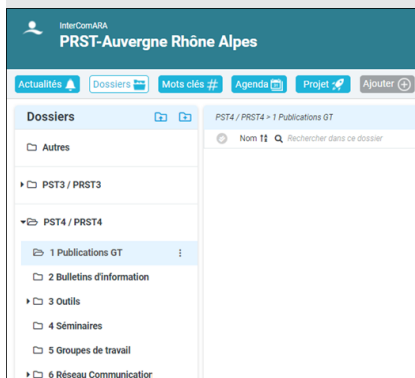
InterComARA
PRST-Auvergne Rhône Alpes

Actualités Dossiers Mots clés # Agenda Projet Ajouter

Dossiers

Autres

PST3 / PRST3

PST4 / PRST4

1 Publications GT

2 Bulletins d'information

3 Outils

4 Séminaires

5 Groupes de travail

6 Réseau Communicatior

PST4 / PRST4 > 1 Publications GT

Nom Rechercher dans ce dossier